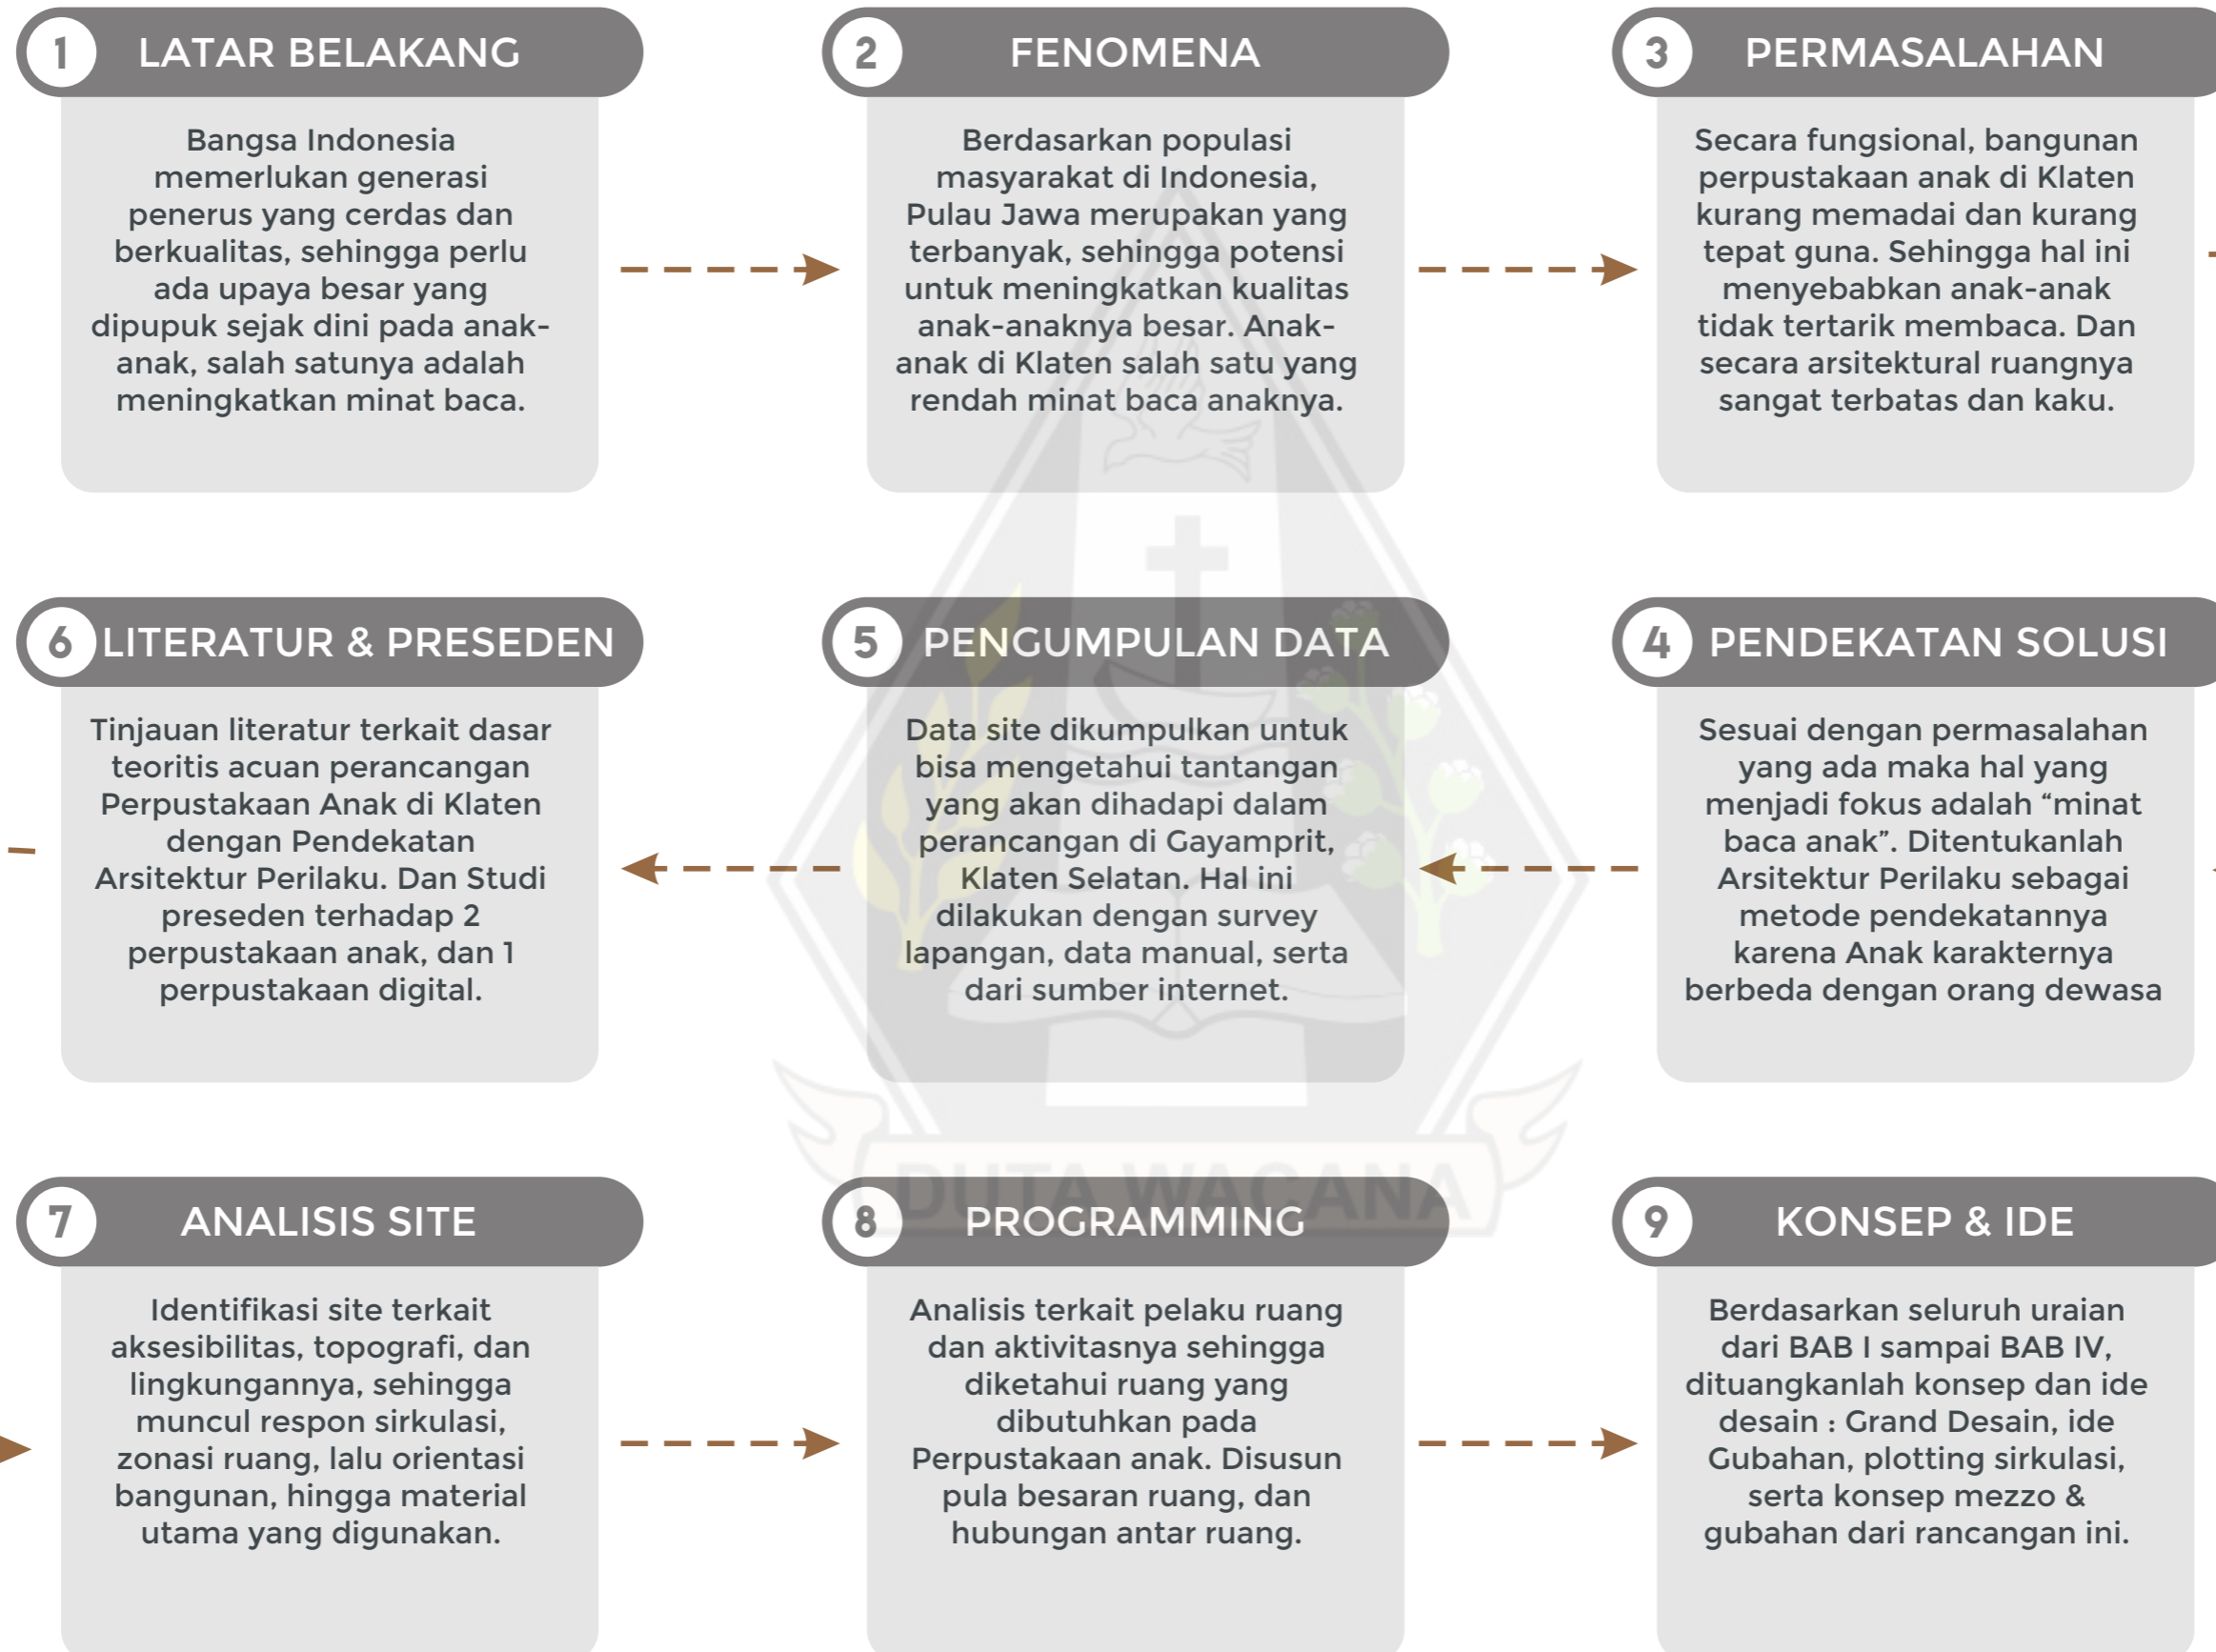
1 LATAR BELAKANG

Bangsa Indonesia memerlukan generasi penerus yang cerdas dan berkualitas, sehingga perlu ada upaya besar yang dipupuk sejak dini pada anak-anak, salah satunya adalah meningkatkan minat baca.

2 FENOMENA

Berdasarkan populasi masyarakat di Indonesia, Pulau Jawa merupakan yang terbanyak, sehingga potensi untuk meningkatkan kualitas anak-anaknya besar. Anak-anak di Klaten salah satu yang rendah minat baca anaknya.

3 PERMASALAHAN

Secara fungsional, bangunan perpustakaan anak di Klaten kurang memadai dan kurang tepat guna. Sehingga hal ini menyebabkan anak-anak tidak tertarik membaca. Dan secara arsitektural ruangnya sangat terbatas dan kaku.

6 LITERATUR & PRESEDEN

Tinjauan literatur terkait dasar teoritis acuan perancangan Perpustakaan Anak di Klaten dengan Pendekatan Arsitektur Perilaku. Dan Studi preseden terhadap 2 perpustakaan anak, dan 1 perpustakaan digital.

5 PENGUMPULAN DATA

Data site dikumpulkan untuk bisa mengetahui tantangan yang akan dihadapi dalam perancangan di Gayamprit, Klaten Selatan. Hal ini dilakukan dengan survey lapangan, data manual, serta dari sumber internet.

4 PENDEKATAN SOLUSI

Sesuai dengan permasalahan yang ada maka hal yang menjadi fokus adalah "minat baca anak". Ditentukanlah Arsitektur Perilaku sebagai metode pendekatannya karena Anak karakternya berbeda dengan orang dewasa

7 ANALISIS SITE

Identifikasi site terkait aksesibilitas, topografi, dan lingkungannya, sehingga muncul respon sirkulasi, zonasi ruang, lalu orientasi bangunan, hingga material utama yang digunakan.

8 PROGRAMMING

Analisis terkait pelaku ruang dan aktivitasnya sehingga diketahui ruang yang dibutuhkan pada Perpustakaan anak. Disusun pula besaran ruang, dan hubungan antar ruang.

9 KONSEP & IDE

Berdasarkan seluruh uraian dari BAB I sampai BAB IV, dituangkanlah konsep dan ide desain : Grand Desain, ide Gubahan, plotting sirkulasi, serta konsep mezzo & gubahan dari rancangan ini.

DUTA WACANA